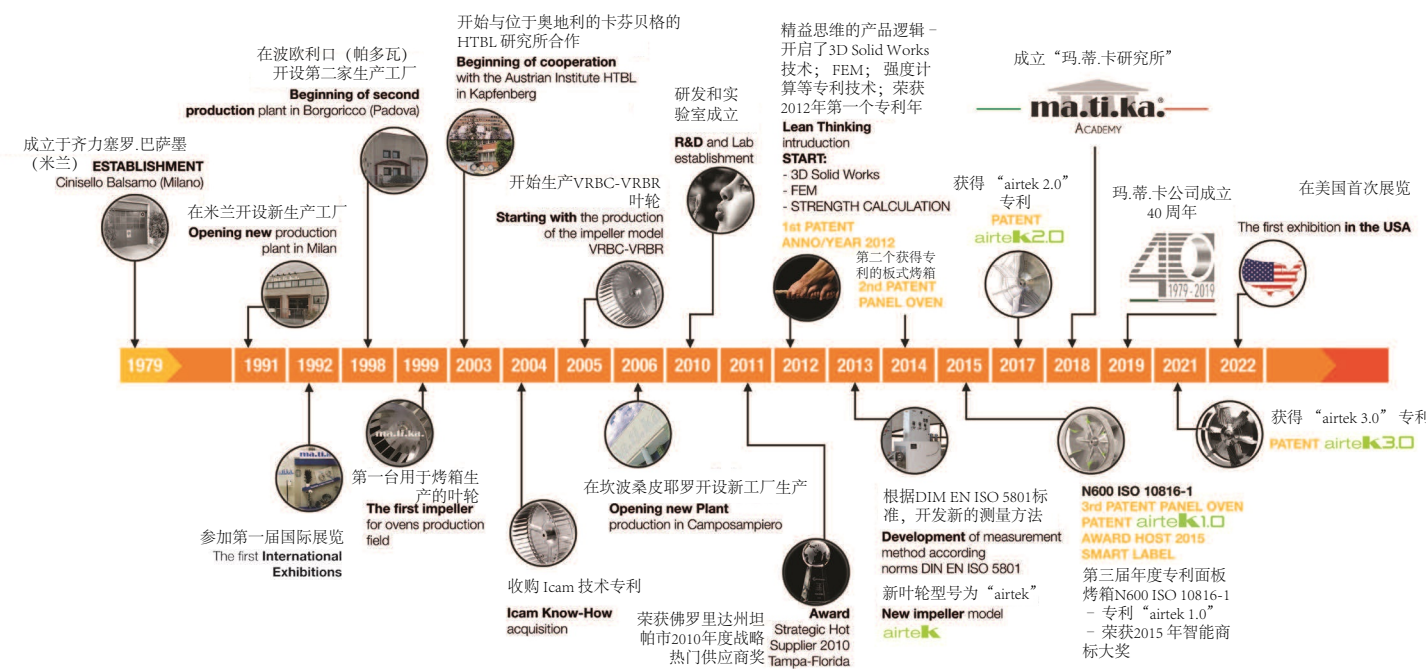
成立于齐力塞罗.巴萨墨（米兰）
ESTABLISHMENT
Cinisello Balsamo (Milano)

在米兰开设新生产工厂
Opening new production plant in Milan

在波欧利口（帕多瓦）开设第二家生产工厂
Beginning of second production plant in Borgoricco (Padova)

开始与位于奥地利的卡芬贝格的HTBL研究所合作
Beginning of cooperation with the Austrian Institute HTBL in Kapfenberg

开始生产VRBC-VRBR叶轮
Starting with the production of the impeller model VRBC-VRBR

研发和实验室成立
R&D and Lab establishment

精益思维的产品逻辑－开启了3D Solid Works技术；FEM；强度计算等专利技术；荣获2012年第一个专利年
Lean Thinking introduction
START:
- 3D Solid Works
- FEM
- STRENGTH CALCULATION
1st PATENT ANNO/YEAR 2012

第二个获得专利的板式烤箱
2nd PATENT PANEL OVEN

获得“airtek 2.0”专利
PATENT airteK2.0

成立“玛.蒂.卡研究所”
ma.ti.ka. ACADEMY

玛.蒂.卡公司成立40周年
40 1979-2019

在美国首次展览
The first exhibition in the USA

1979 | 1991 | 1992 | 1998 | 1999 | 2003 | 2004 | 2005 | 2006 | 2010 | 2011 | 2012 | 2013 | 2014 | 2015 | 2017 | 2018 | 2019 | 2021 | 2022

ma.ti.ka.

参加第一届国际展览
The first International Exhibitions

第一台用于烤箱生产的叶轮
The first impeller for ovens production field

收购 Icam 技术专利
Icam Know-How acquisition

在坎波桑皮耶罗开设新工厂生产
Opening new Plant production in Camposampiero

荣获佛罗里达州坦帕市2010年度战略热门供应商奖
Award Strategic Hot Supplier 2010 Tampa-Florida

根据DIM EN ISO 5801标准，开发新的测量方法
Development of measurement method according norms DIN EN ISO 5801

新叶轮型号为“airtek”
New impeller model
airteK

N600 ISO 10816-1
3rd PATENT PANEL OVEN
PATENT airteK1.0
AWARD HOST 2015
SMART LABEL
第三届年度专利面板烤箱N600 ISO 10816-1
－专利“airtek 1.0”
－荣获2015 年智能商标大奖

获得“airtek 3.0”专利
PATENT airteK3.0